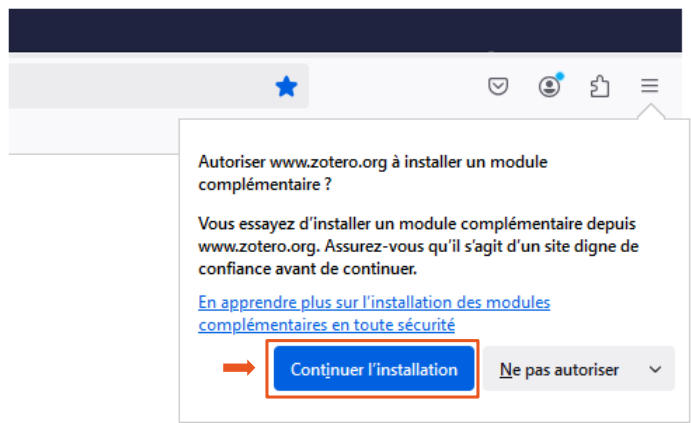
Autoriser www.zotero.org à installer un module complémentaire ?

Vous essayez d’installer un module complémentaire depuis www.zotero.org. Assurez-vous qu’il s’agit d’un site digne de confiance avant de continuer.

En apprendre plus sur l’installation des modules complémentaires en toute sécurité

Continuer l’installation

Ne pas autoriser